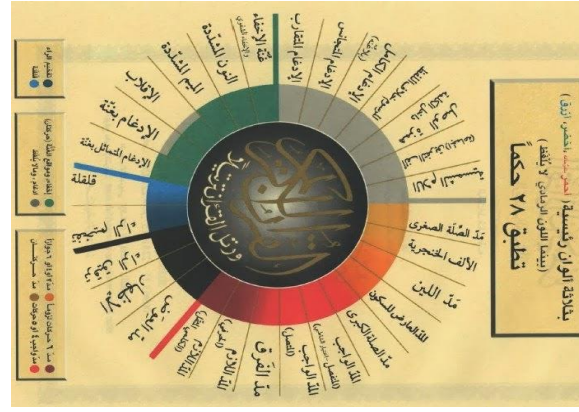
بطاقة ألوان رئيسية (أحمر، أخضر، أزرق)
(بينما اللون الرمادي لا ينطق)
تطبق ٢٨ حكماً

مد الصلة الصغرى
الألف الخنجرية
مد اللين
المد العارض للسكون
مد الصلة الكبرى
المد الواجب المتصل
المد الجائز المنفصل
مد الفرق
المد اللازم
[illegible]
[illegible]
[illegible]
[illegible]
قلقلة
الإدغام المتماثل بغنة
الإدغام بغنة
الإقلاب
الميم المشددة
النون المشددة
غنة الإخفاء
الإخفاء الشفوي
الإدغام المتقارب
الإدغام المتجانس
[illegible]
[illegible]
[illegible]
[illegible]

ورتل القرآن ترتيلا

تفخيم الراء
قلقلة
إخفاء وإقلاب ومواقع الغنة
إدغام وما لا يلفظ
مد ٢ حركات جوازاً
مد ٤ أو ٥ حركات جوازاً
مد ٦ حركات لزوماً
مد واجب ٤ أو ٥ حركات